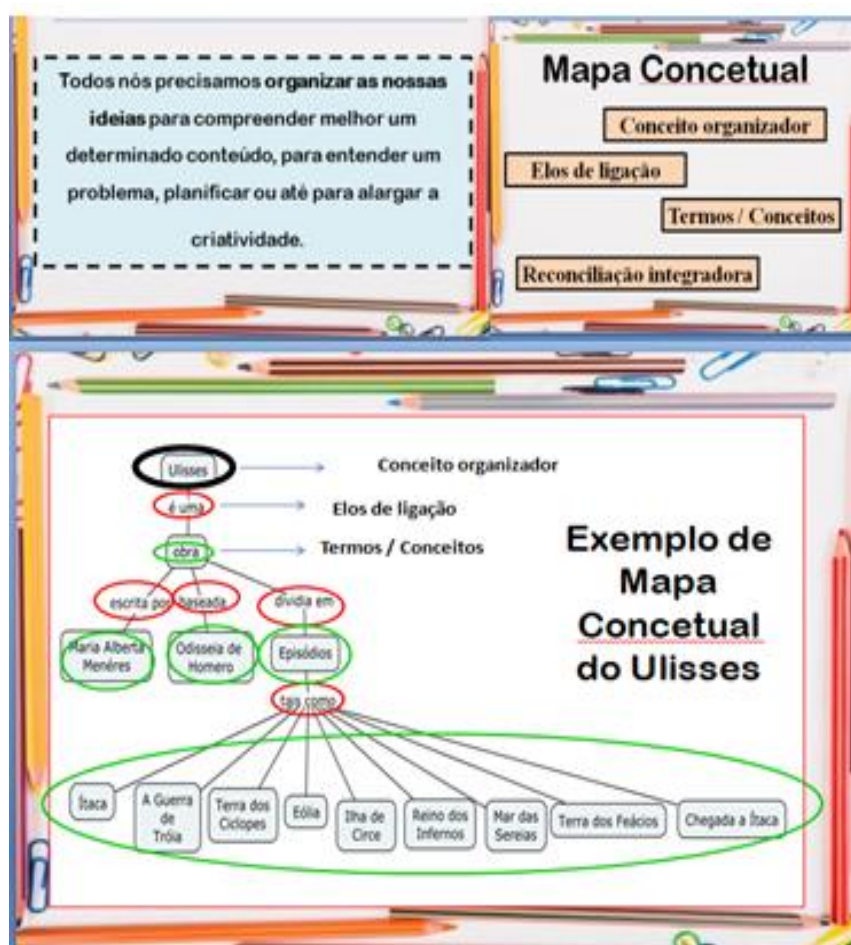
Todos nós precisamos organizar as nossas ideias para compreender melhor um determinado conteúdo, para entender um problema, planificar ou até para alargar a criatividade.

Mapa Concetual

Conceito organizador

Elos de ligação

Termos / Conceitos

Reconciliação integradora

Ulisses

Conceito organizador

é uma

Elos de ligação

obra

Termos / Conceitos

Exemplo de Mapa Concetual do Ulisses

escrita por

baseada

dividia em

Maria Alberta Menéres

Odisseia de Homero

Episódios

tais como

Ítaca

A Guerra de Tróia

Terra dos Ciclopes

Eólia

Ilha de Circe

Reino dos Infernos

Mar das Sereias

Terra dos Feácios

Chegada a Ítaca